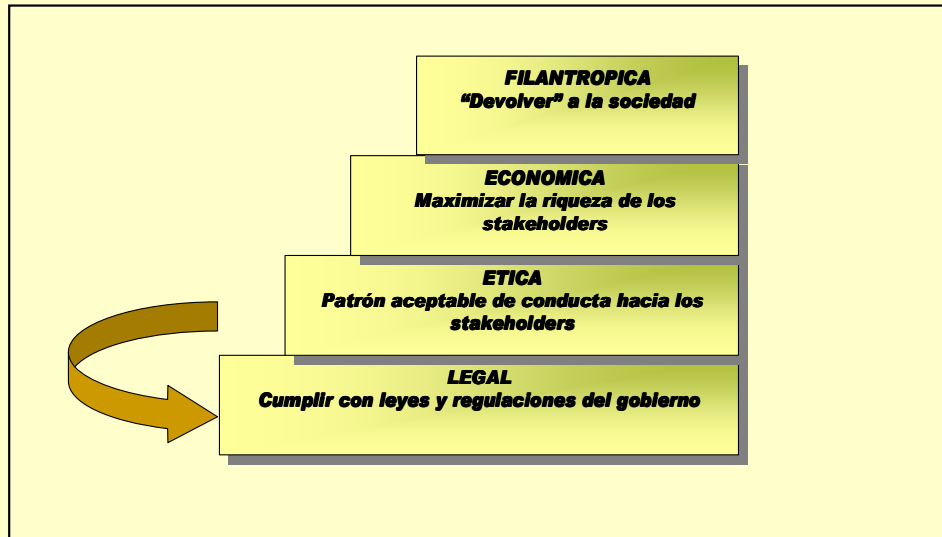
FILANTROPICA
“Devolver” a la sociedad

ECONOMICA
Maximizar la riqueza de los stakeholders

ETICA
Patrón aceptable de conducta hacia los stakeholders

LEGAL
Cumplir con leyes y regulaciones del gobierno